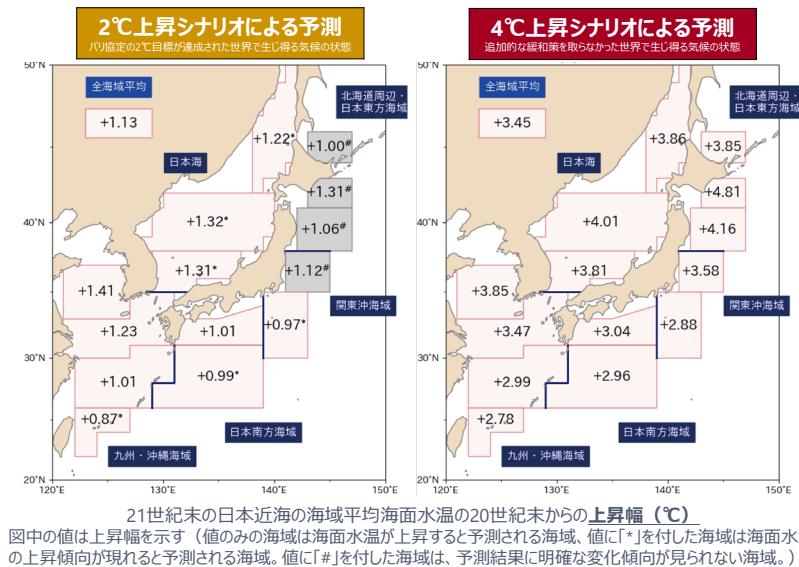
2℃上昇シナリオによる予測
パリ協定の2℃目標が達成された世界で生じ得る気候の状態

50°N
全海域平均
+1.13
北海道周辺・日本東方海域
+1.22*
+1.00#
日本海
+1.31#
+1.32*
40°N
+1.06#
+1.31*
+1.12#
+1.41
関東沖海域
+1.23
+1.01
+0.97*
30°N
+1.01
+0.99*
+0.87*
日本南方海域
九州・沖縄海域
20°N
120°E
130°E
140°E
150°E

4℃上昇シナリオによる予測
追加的な緩和策を取らなかった世界で生じ得る気候の状態

50°N
全海域平均
+3.45
北海道周辺・日本東方海域
+3.86
+3.85
日本海
+4.81
+4.01
40°N
+4.16
+3.81
+3.58
+3.85
関東沖海域
+3.47
+3.04
+2.88
30°N
+2.99
+2.96
+2.78
日本南方海域
九州・沖縄海域
20°N
120°E
130°E
140°E
150°E

21世紀末の日本近海の海域平均海面水温の20世紀末からの上昇幅（℃）
図中の値は上昇幅を示す（値のみの海域は海面水温が上昇すると予測される海域、値に「*」を付した海域は海面水温の上昇傾向が現れると予測される海域。値に「#」を付した海域は、予測結果に明確な変化傾向が見られない海域。）